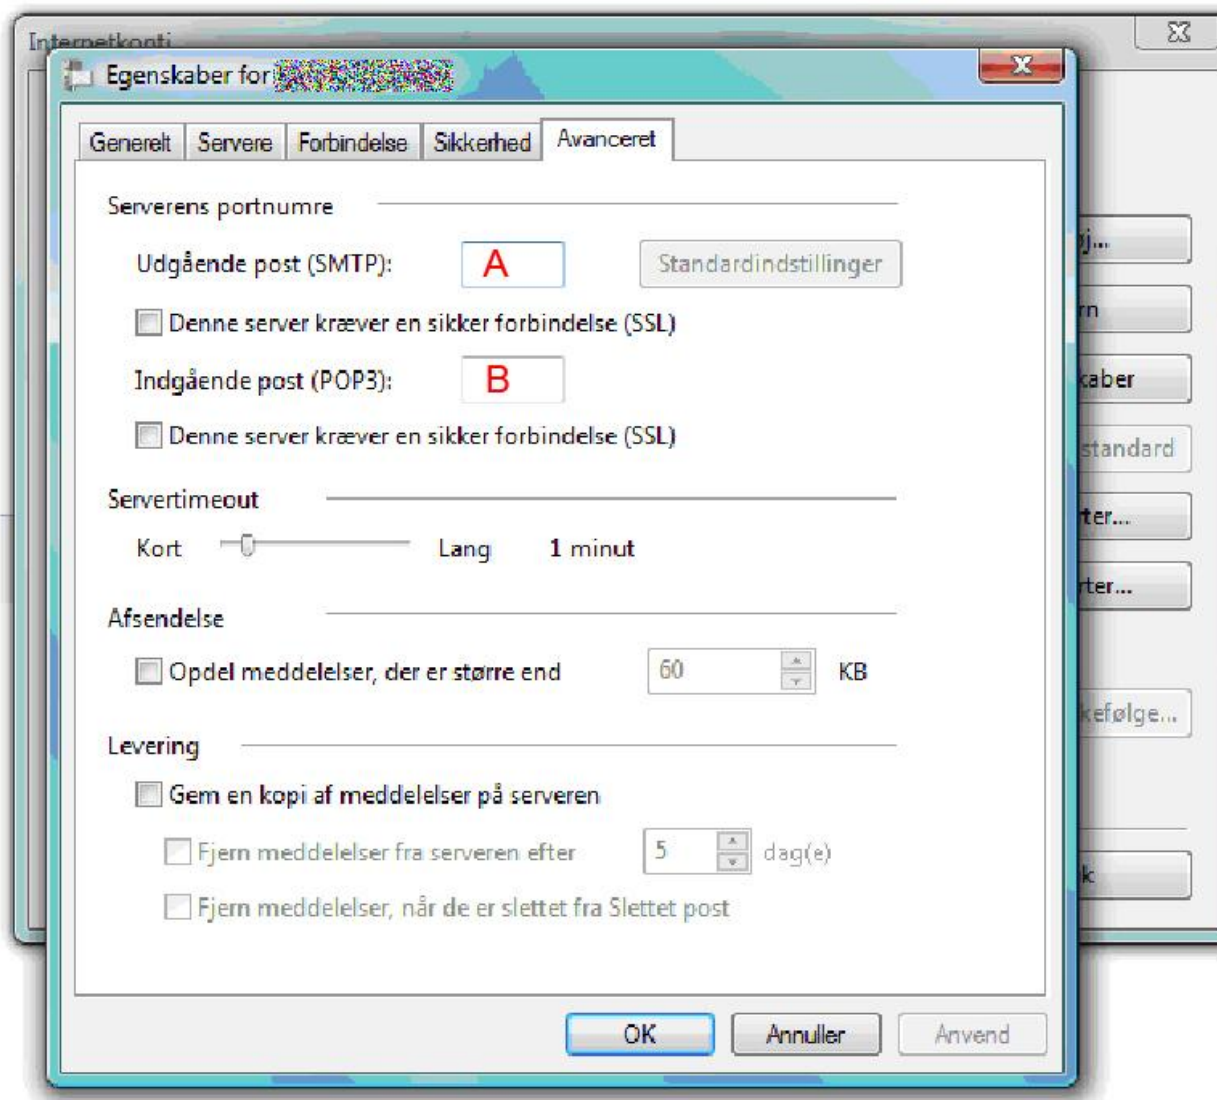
Internetkonti

Egenskaber for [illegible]

Generelt | Servere | Forbindelse | Sikkerhed | Avanceret

Serverens portnumre

Udgående post (SMTP): A

Standardindstillinger

Denne server kræver en sikker forbindelse (SSL)

Indgående post (POP3): B

Denne server kræver en sikker forbindelse (SSL)

Servertimeout

Kort Lang 1 minut

Afsendelse

Opdel meddelelser, der er større end 60 KB

Levering

Gem en kopi af meddelelser på serveren

Fjern meddelelser fra serveren efter 5 dag(e)

Fjern meddelelser, når de er slettet fra Slettet post

OK Annuller Anvend

j...
rn
kaber
standard
ter...
rter...
kefølge...
k